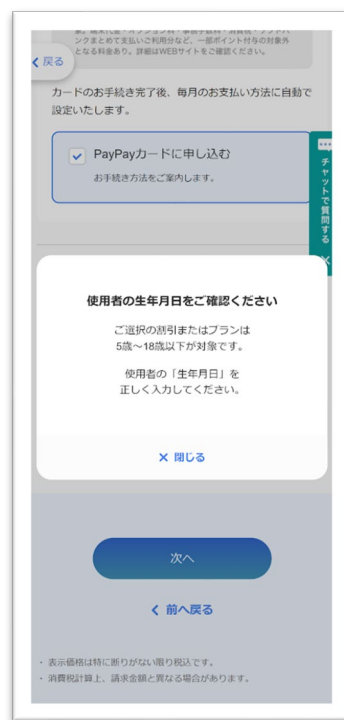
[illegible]
となる料金あり。詳細はWEBサイトをご確認ください。

戻る

カードのお手続き完了後、毎月のお支払い方法に自動で設定いたします。

PayPayカードに申し込む
お手続き方法をご案内します。

チャットで質問する

使用者の生年月日をご確認ください

ご選択の割引またはプランは
5歳〜18歳以下が対象です。

使用者の「生年月日」を
正しく入力してください。

× 閉じる

次へ

く 前へ戻る

・表示価格は特に断りがない限り税込です。
・消費税計算上、請求金額と異なる場合があります。